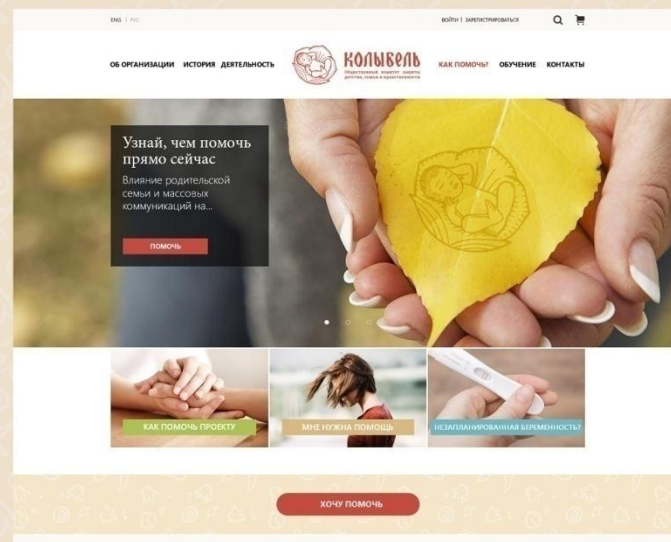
ENG | РУС

ВОЙТИ | ЗАРЕГИСТРИРОВАТЬСЯ

ОБ ОРГАНИЗАЦИИ ИСТОРИЯ ДЕЯТЕЛЬНОСТЬ

КОЛЫБЕЛЬ
Общественный комитет защиты детства, семьи и нравственности

КАК ПОМОЧЬ? ОБУЧЕНИЕ КОНТАКТЫ

Узнай, чем помочь прямо сейчас

Влияние родительской семьи и массовых коммуникаций на...

ПОМОЧЬ

КАК ПОМОЧЬ ПРОЕКТУ

МНЕ НУЖНА ПОМОЩЬ

НЕЗАПЛАНИРОВАННАЯ БЕРЕМЕННОСТЬ?

ХОЧУ ПОМОЧЬ